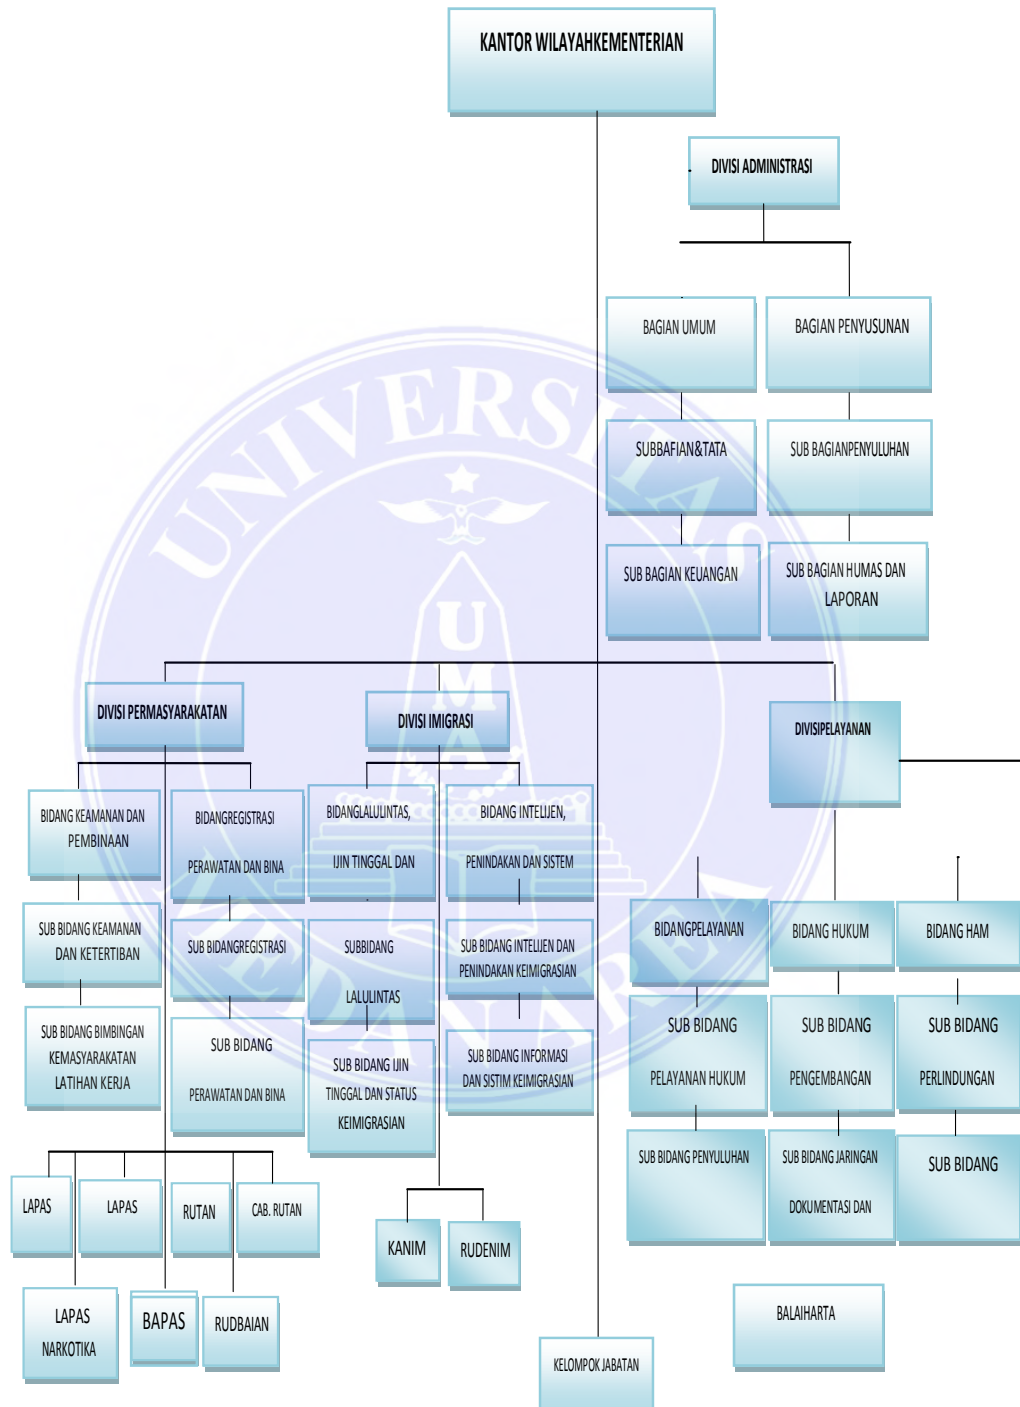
KANTOR WILAYAHKEMENTERIAN

DIVISI ADMINISTRASI

BAGIAN UMUM

BAGIAN PENYUSUNAN

SUBBAFIAN&TATA

SUB BAGIANPENYULUHAN

SUB BAGIAN KEUANGAN

SUB BAGIAN HUMAS DAN LAPORAN

DIVISI PERMASYARAKATAN

DIVISI IMIGRASI

DIVISIPELAYANAN

BIDANG KEAMANAN DAN PEMBINAAN

BIDANGREGISTRASI PERAWATAN DAN BINA

BIDANGLALULINTAS, IJIN TINGGAL DAN

BIDANG INTELIJEN, PENINDAKAN DAN SISTEM

SUB BIDANG KEAMANAN DAN KETERTIBAN

SUB BIDANGREGISTRASI

SUBBIDANG LALULINTAS

SUB BIDANG INTELIJEN DAN PENINDAKAN KEIMIGRASIAN

BIDANGPELAYANAN

BIDANG HUKUM

BIDANG HAM

SUB BIDANG BIMBINGAN KEMASYARAKATAN LATIHAN KERJA

SUB BIDANG PERAWATAN DAN BINA

SUB BIDANG IJIN TINGGAL DAN STATUS KEIMIGRASIAN

SUB BIDANG INFORMASI DAN SISTIM KEIMIGRASIAN

SUB BIDANG PELAYANAN HUKUM

SUB BIDANG PENGEMBANGAN

SUB BIDANG PERLINDUNGAN

SUB BIDANG PENYULUHAN

SUB BIDANG JARINGAN DOKUMENTASI DAN

SUB BIDANG

LAPAS

LAPAS

RUTAN

CAB. RUTAN

KANIM

RUDENIM

LAPAS NARKOTIKA

BAPAS

RUDBAIAN

KELOMPOK JABATAN

BALAIHARTA

UNIVERSITAS MEDAN AREA